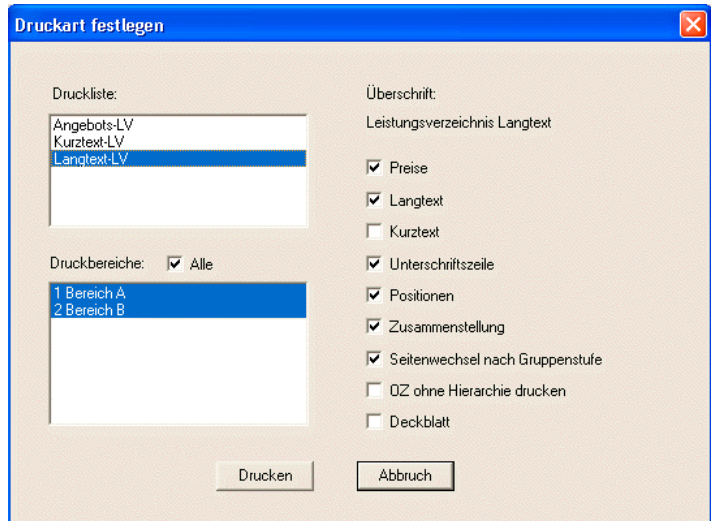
Druckart festlegen

Druckliste:

Angebots-LV
Kurztext-LV
Langtext-LV

Druckbereiche: Alle

1 Bereich A
2 Bereich B

Überschrift:

Leistungsverzeichnis Langtext

Preise

Langtext

Kurztext

Unterschriftszeile

Positionen

Zusammenstellung

Seitenwechsel nach Gruppenstufe

OZ ohne Hierarchie drucken

Deckblatt

Drucken

Abbruch